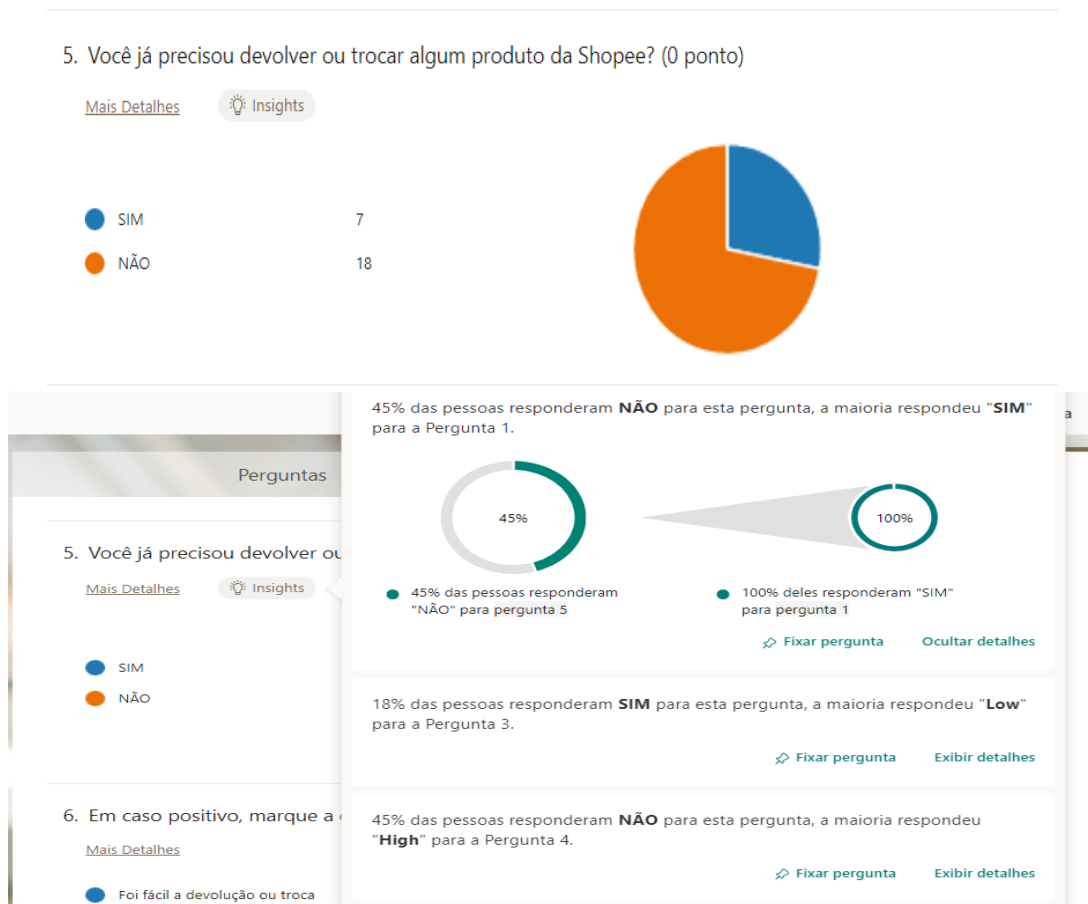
5. Você já precisou devolver ou trocar algum produto da Shopee? (0 ponto)

Mais Detalhes

Insights

SIM 7

NÃO 18

Perguntas

5. Você já precisou devolver ou

Mais Detalhes

Insights

SIM

NÃO

6. Em caso positivo, marque a

Mais Detalhes

Foi fácil a devolução ou troca

45% das pessoas responderam **NÃO** para esta pergunta, a maioria respondeu "**SIM**" para a Pergunta 1.

45%

100%

45% das pessoas responderam "NÃO" para pergunta 5

100% deles responderam "SIM" para pergunta 1

Fixar pergunta Ocultar detalhes

18% das pessoas responderam **SIM** para esta pergunta, a maioria respondeu "**Low**" para a Pergunta 3.

Fixar pergunta Exibir detalhes

45% das pessoas responderam **NÃO** para esta pergunta, a maioria respondeu "**High**" para a Pergunta 4.

Fixar pergunta Exibir detalhes